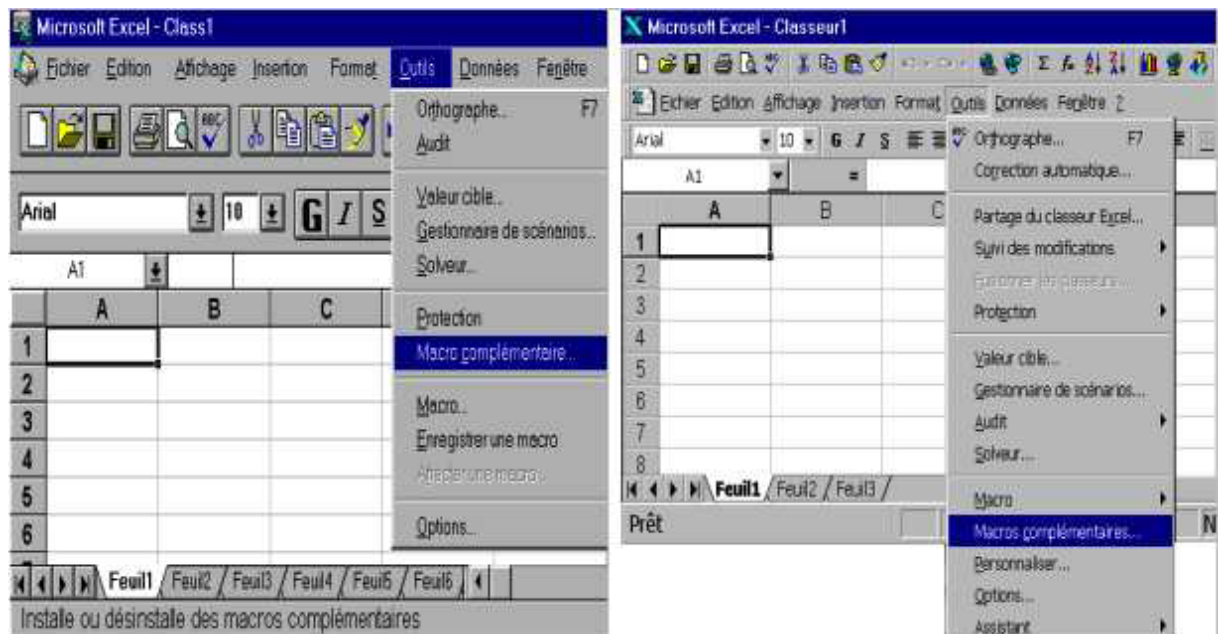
Microsoft Excel - Class1

Fichier Edition Affichage Insertion Format Outils Données Fenêtre

Orthographe... F7
Audit

Valeur cible...
Gestionnaire de scénarios...
Solveur...

Protection
Macro complémentaire...

Macro...
Enregistrer une macro
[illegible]

Options...

Arial 10 G I S

A1

| | A | B | C |
|---|---|---|---|
| 1 | | | |
| 2 | | | |
| 3 | | | |
| 4 | | | |
| 5 | | | |
| 6 | | | |

Feuil1 / Feuil2 / Feuil3 / Feuil4 / Feuil5 / Feuil6

Installe ou désinstalle des macros complémentaires

Microsoft Excel - Classeur1

Fichier Edition Affichage Insertion Format Outils Données Fenêtre ?

Arial 10 G I S

A1 =

Orthographe... F7
Correction automatique...

Partage du classeur Excel...
Suivi des modifications
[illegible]
Protection

Valeur cible...
Gestionnaire de scénarios...
Audit
Solveur...

Macro
Macros complémentaires...
Personnaliser...
Options...
Assistant

| | A | B | C |
|---|---|---|---|
| 1 | | | |
| 2 | | | |
| 3 | | | |
| 4 | | | |
| 5 | | | |
| 6 | | | |
| 7 | | | |
| 8 | | | |

Feuil1 / Feuil2 / Feuil3 /

Prêt N